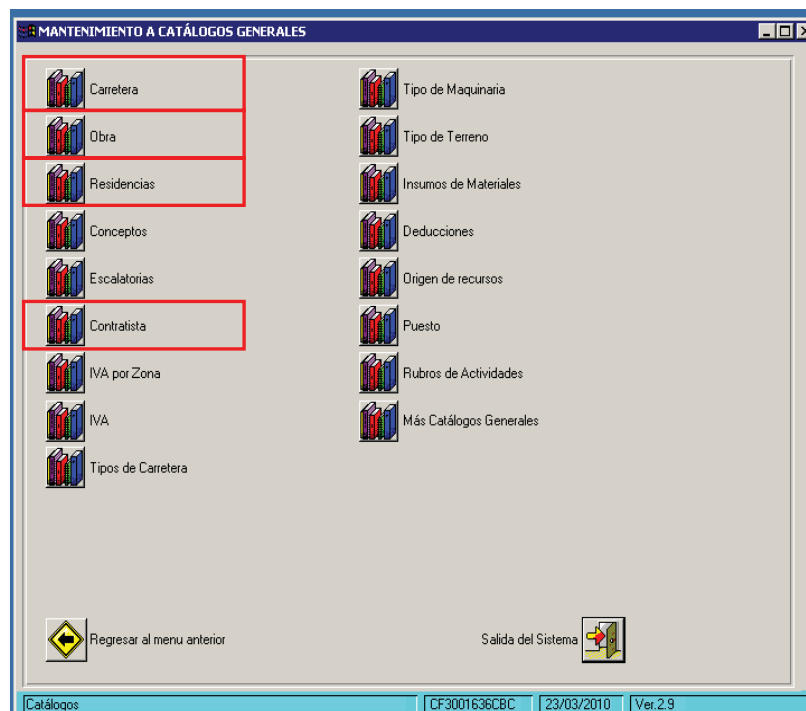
MANTENIMIENTO A CATÁLOGOS GENERALES

Carretera
Obra
Residencias
Conceptos
Escalatorias
Contratista
IVA por Zona
IVA
Tipos de Carretera

Tipo de Maquinaria
Tipo de Terreno
Insumos de Materiales
Deducciones
Origen de recursos
Puesto
Rubros de Actividades
Más Catálogos Generales

Regresar al menu anterior

Salida del Sistema

Catálogos | CF3001636CBC | 23/03/2010 | Ver.2.9